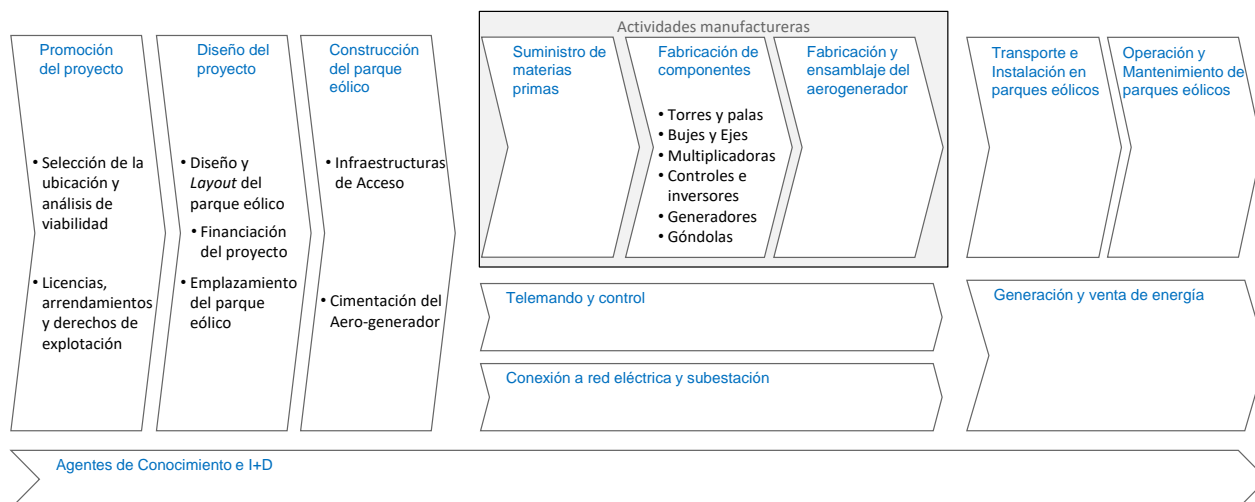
Promoción del proyecto

• Selección de la ubicación y análisis de viabilidad

• Licencias, arrendamientos y derechos de explotación

Diseño del proyecto

• Diseño y *Layout* del parque eólico

• Financiación del proyecto

• Emplazamiento del parque eólico

Construcción del parque eólico

• Infraestructuras de Acceso

• Cimentación del Aero-generador

Actividades manufactureras

Suministro de materias primas

Fabricación de componentes

• Torres y palas
• Bujes y Ejes
• Multiplicadoras
• Controles e inversores
• Generadores
• Góndolas

Fabricación y ensamblaje del aerogenerador

Telemando y control

Conexión a red eléctrica y subestación

Transporte e Instalación en parques eólicos

Operación y Mantenimiento de parques eólicos

Generación y venta de energía

Agentes de Conocimiento e I+D